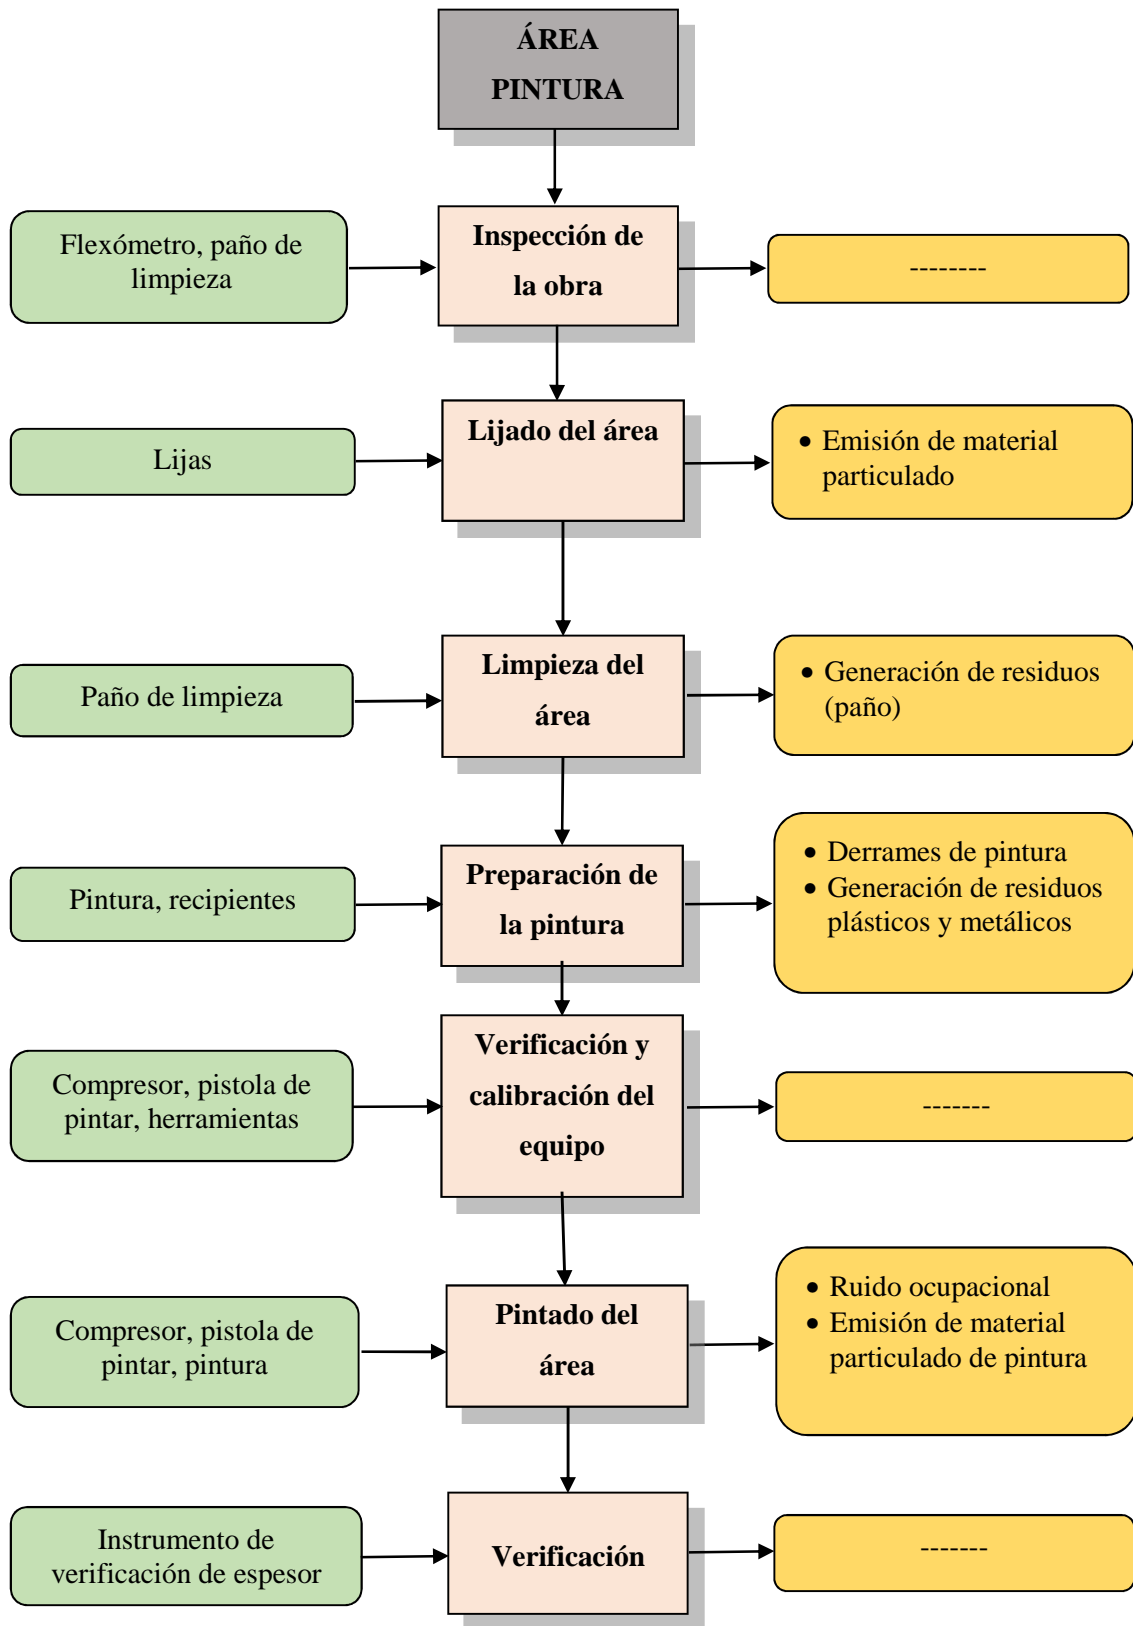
ÁREA PINTURA

Flexómetro, paño de limpieza

Inspección de la obra

--------

Lijas

Lijado del área

• Emisión de material particulado

Paño de limpieza

Limpieza del área

• Generación de residuos (paño)

Pintura, recipientes

Preparación de la pintura

• Derrames de pintura
• Generación de residuos plásticos y metálicos

Compresor, pistola de pintar, herramientas

Verificación y calibración del equipo

-------

Compresor, pistola de pintar, pintura

Pintado del área

• Ruido ocupacional
• Emisión de material particulado de pintura

Instrumento de verificación de espesor

Verificación

-------